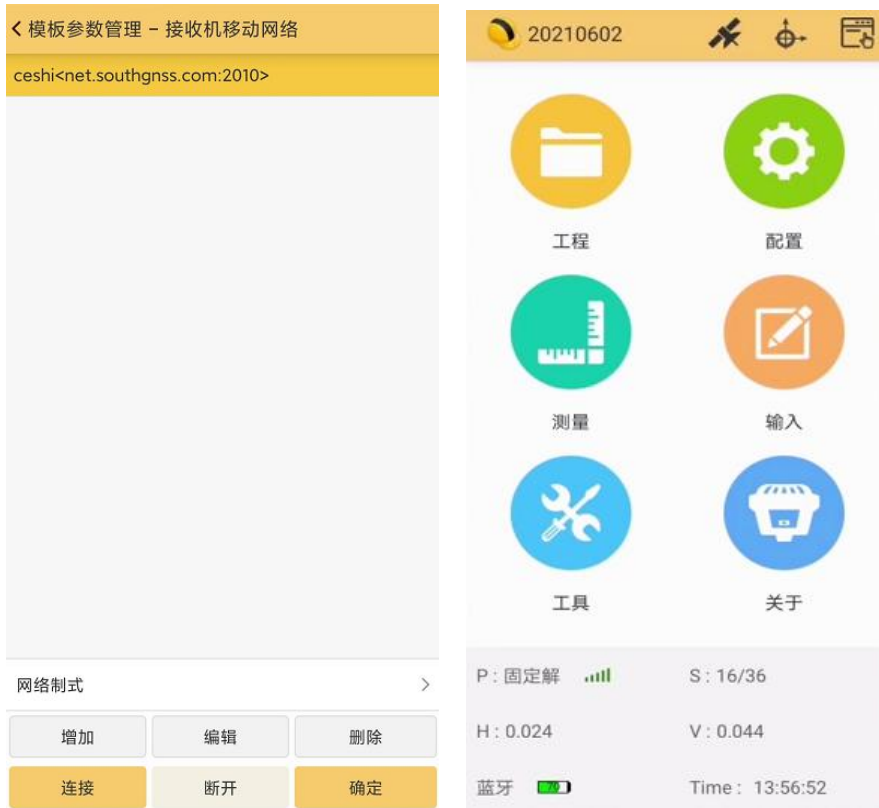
< 模板参数管理 – 接收机移动网络

ceshi<net.southgnss.com:2010>

网络制式 >

增加
编辑
删除

连接
断开
确定

20210602

工程
配置

测量
输入

工具
关于

P : 固定解
S : 16/36

H : 0.024
V : 0.044

蓝牙
Time : 13:56:52